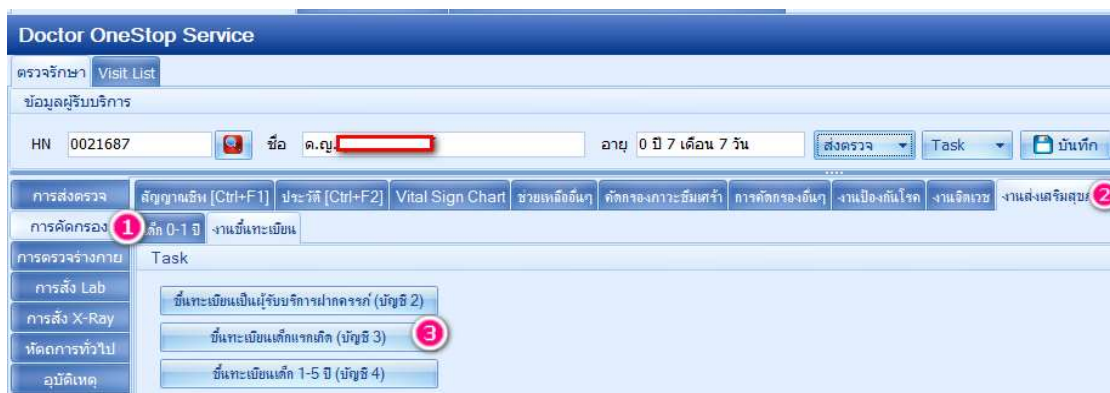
Doctor OneStop Service

ตรวจรักษา Visit List

ข้อมูลผู้รับบริการ

HN 0021687 ชื่อ ด.ญ.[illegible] อายุ 0 ปี 7 เดือน 7 วัน ส่งตรวจ Task บันทึก

การส่งตรวจ สัญญาณชีพ [Ctrl+F1] ประวัติ [Ctrl+F2] Vital Sign Chart ช่วยเหลืออื่นๆ คัดกรองภาวะซึมเศร้า การคัดกรองอื่นๆ งานป้องกันโรค งานจิตเวช งานส่งเสริมสุขภ 2

การคัดกรอง 1 เด็ก 0-1 ปี งานขึ้นทะเบียน

การตรวจร่างกาย Task

การสั่ง Lab

การสั่ง X-Ray

หัตถการทั่วไป

อุบัติเหตุ

ขึ้นทะเบียนเป็นผู้รับบริการฝากครรภ์ (บัญชี 2)

ขึ้นทะเบียนเด็กแรกเกิด (บัญชี 3) 3

ขึ้นทะเบียนเด็ก 1-5 ปี (บัญชี 4)